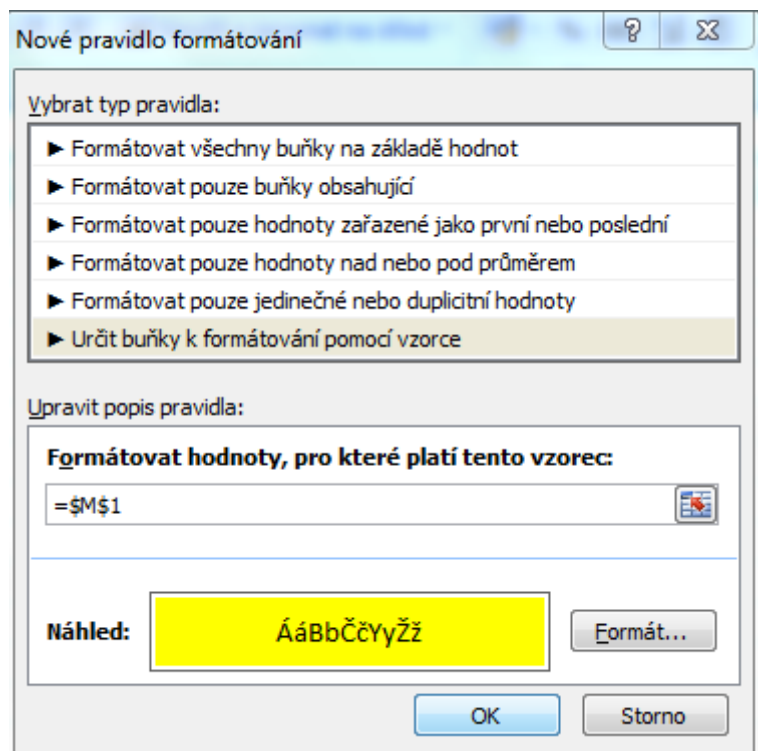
Nové pravidlo formátování

?

Vybrat typ pravidla:

► Formátovat všechny buňky na základě hodnot
► Formátovat pouze buňky obsahující
► Formátovat pouze hodnoty zařazené jako první nebo poslední
► Formátovat pouze hodnoty nad nebo pod průměrem
► Formátovat pouze jedinečné nebo duplicitní hodnoty
► Určit buňky k formátování pomocí vzorce

Upravit popis pravidla:

Formátovat hodnoty, pro které platí tento vzorec:

=$M$1

Náhled:

ÁáBbČčYyŽž

Formát...

OK

Storno